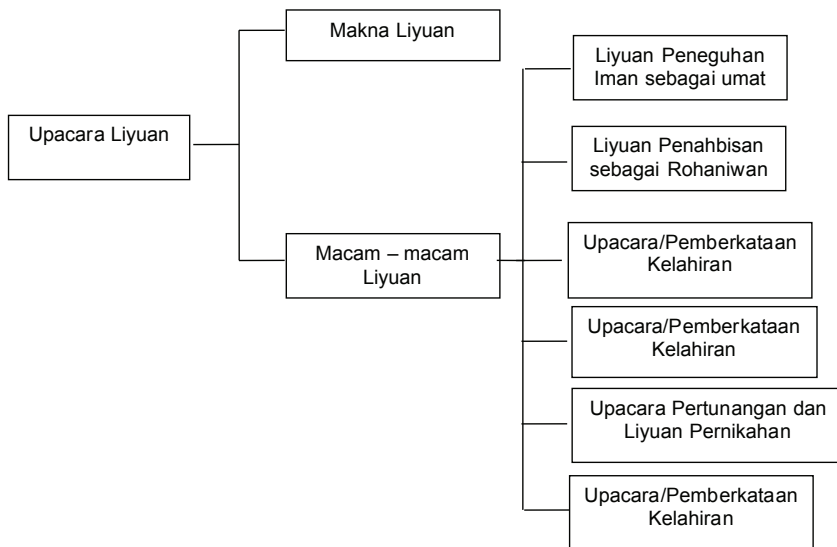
Upacara Liyuan

Makna Liyuan

Macam – macam Liyuan

Liyuan Peneguhan Iman sebagai umat

Liyuan Penahbisan sebagai Rohaniwan

Upacara/Pemberkataan Kelahiran

Upacara/Pemberkataan Kelahiran

Upacara Pertunangan dan Liyuan Pernikahan

Upacara/Pemberkataan Kelahiran